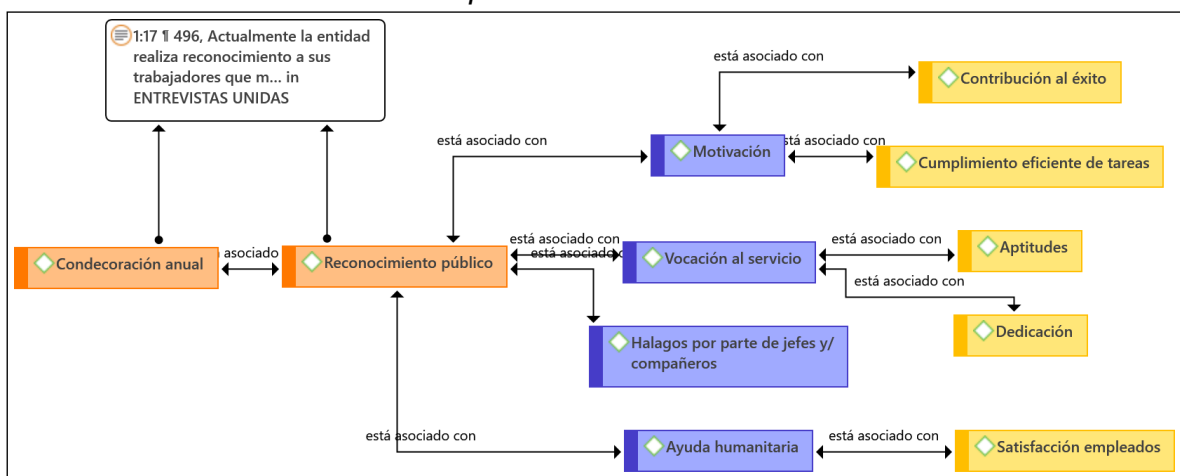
1:17 ¶ 496, Actualmente la entidad realiza reconocimiento a sus trabajadores que m... in ENTREVISTAS UNIDAS

está asociado con

Contribución al éxito

está asociado con

Motivación

está asociado con

Cumplimiento eficiente de tareas

asociado

Condecoración anual

Reconocimiento público

está asociado con

está asociado con

Vocación al servicio

está asociado con

Aptitudes

está asociado con

Dedicación

Halagos por parte de jefes y/ compañeros

está asociado con

Ayuda humanitaria

está asociado con

Satisfacción empleados